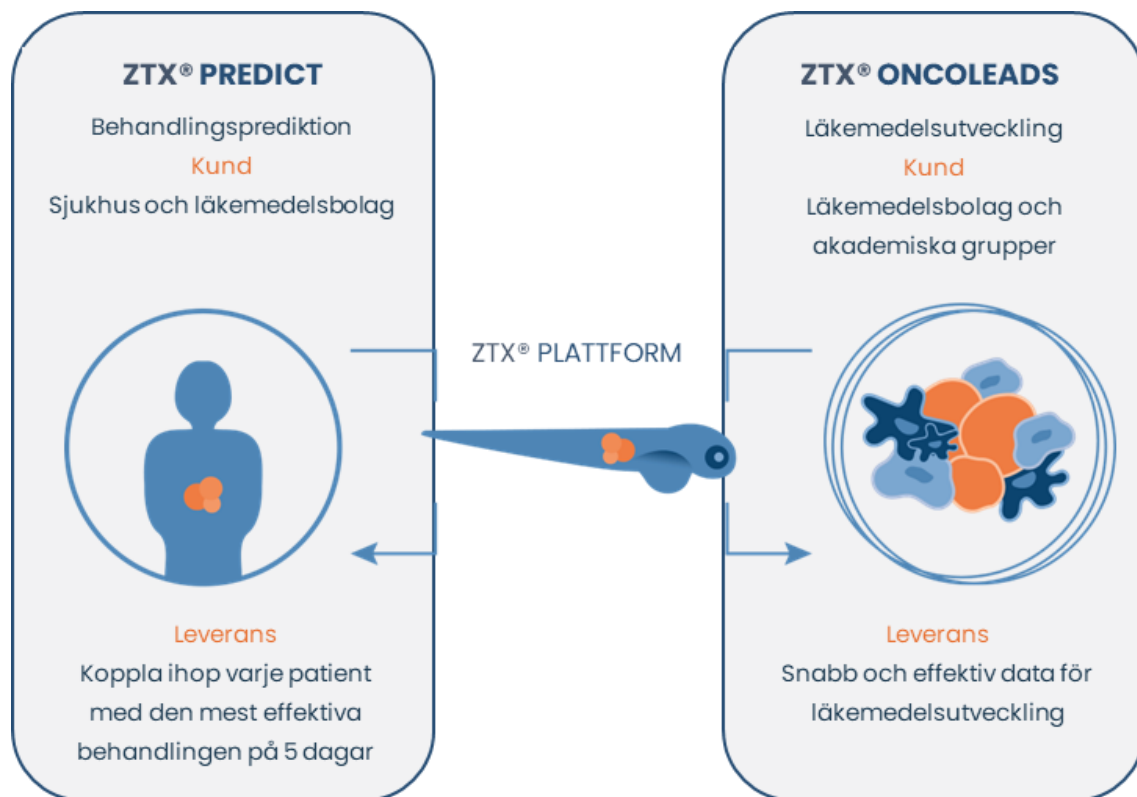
ZTX® PREDICT

Behandlingsprediktion

Kund

Sjukhus och läkemedelsbolag

Leverans

Koppla ihop varje patient med den mest effektiva behandlingen på 5 dagar

ZTX® PLATTFORM

ZTX® ONCOLEADS

Läkemedelsutveckling

Kund

Läkemedelsbolag och akademiska grupper

Leverans

Snabb och effektiv data för läkemedelsutveckling